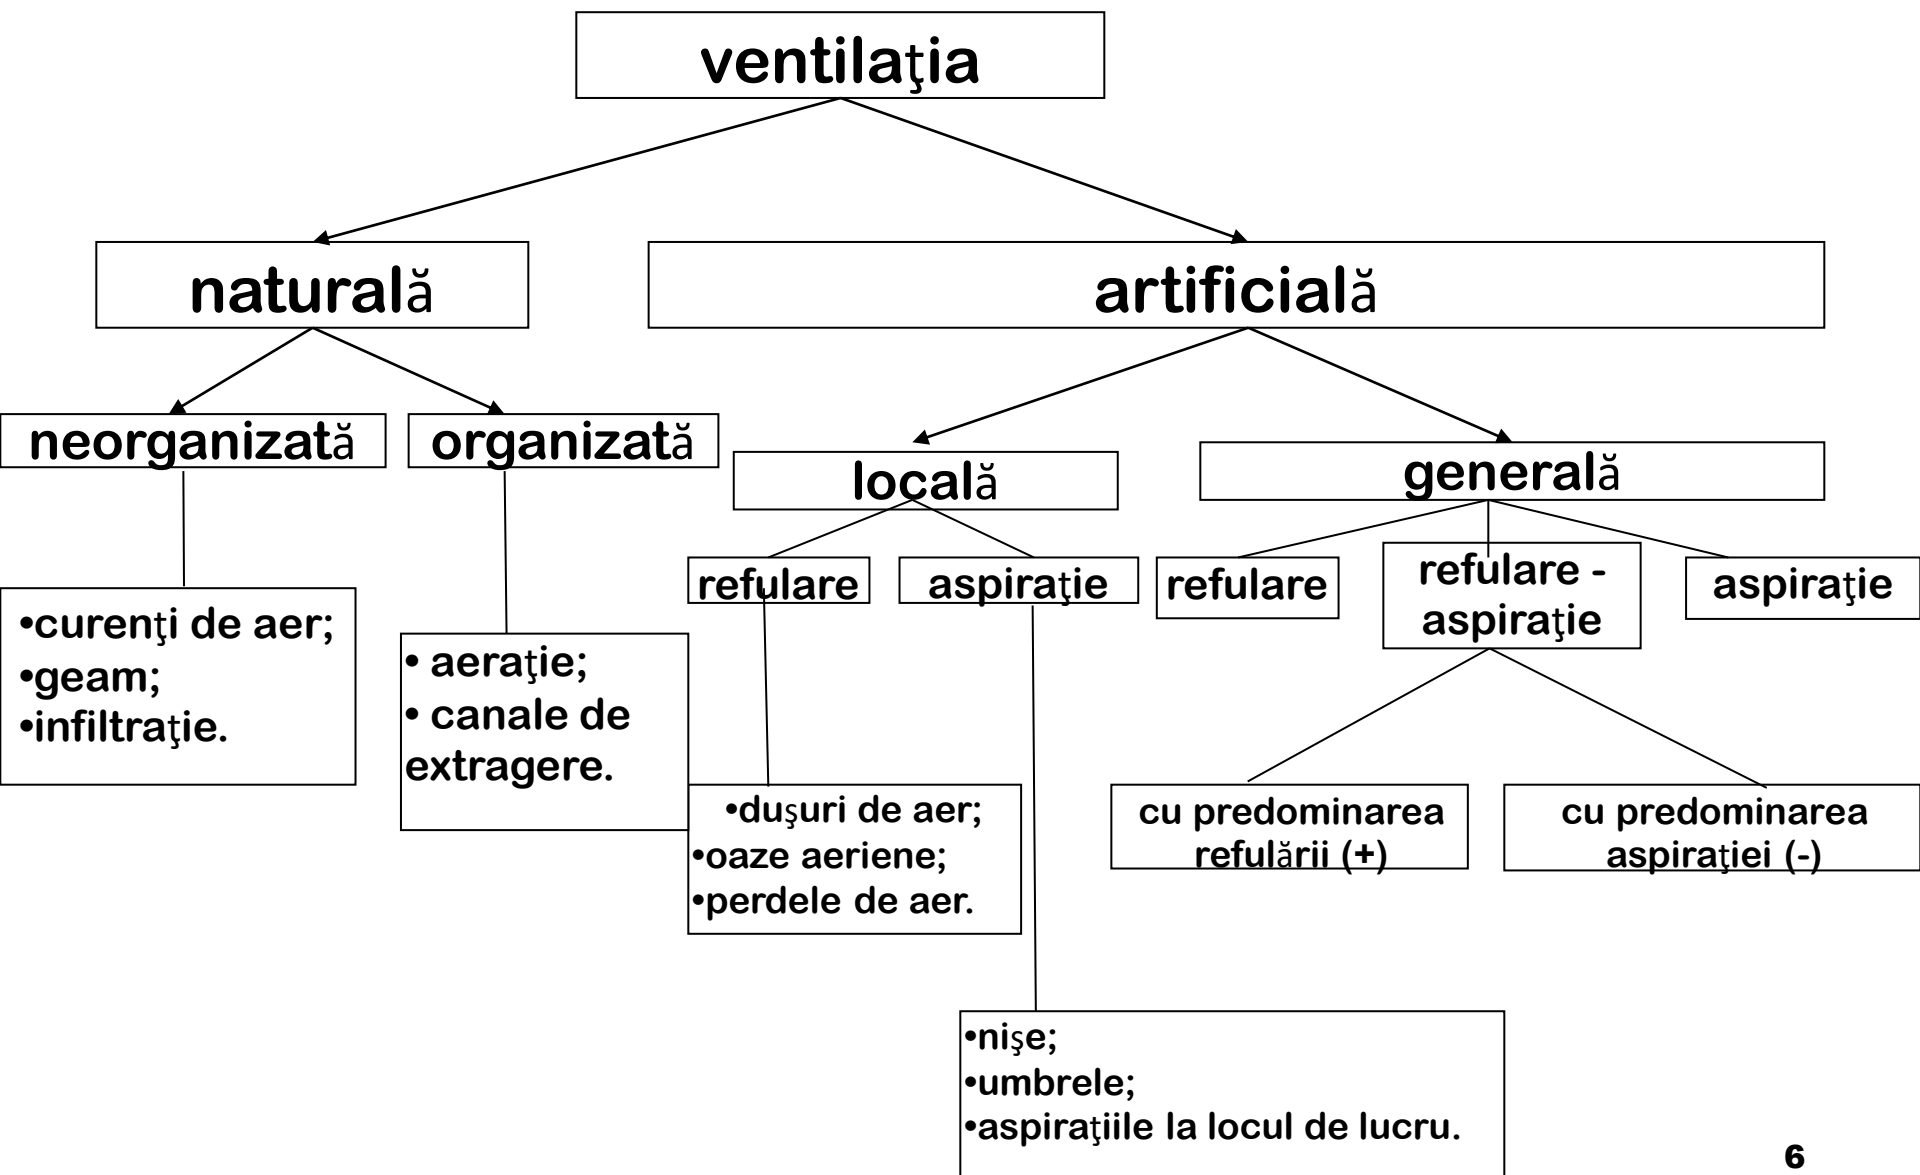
ventilaţia

naturală

artificială

neorganizată

organizată

locală

generală

refulare

aspiraţie

refulare

refulare - aspiraţie

aspiraţie

•curenţi de aer;
•geam;
•infiltraţie.

• aeraţie;
• canale de extragere.

•duşuri de aer;
•oaze aeriene;
•perdele de aer.

cu predominarea refulării (+)

cu predominarea aspiraţiei (-)

•nişe;
•umbrele;
•aspiraţiile la locul de lucru.

6